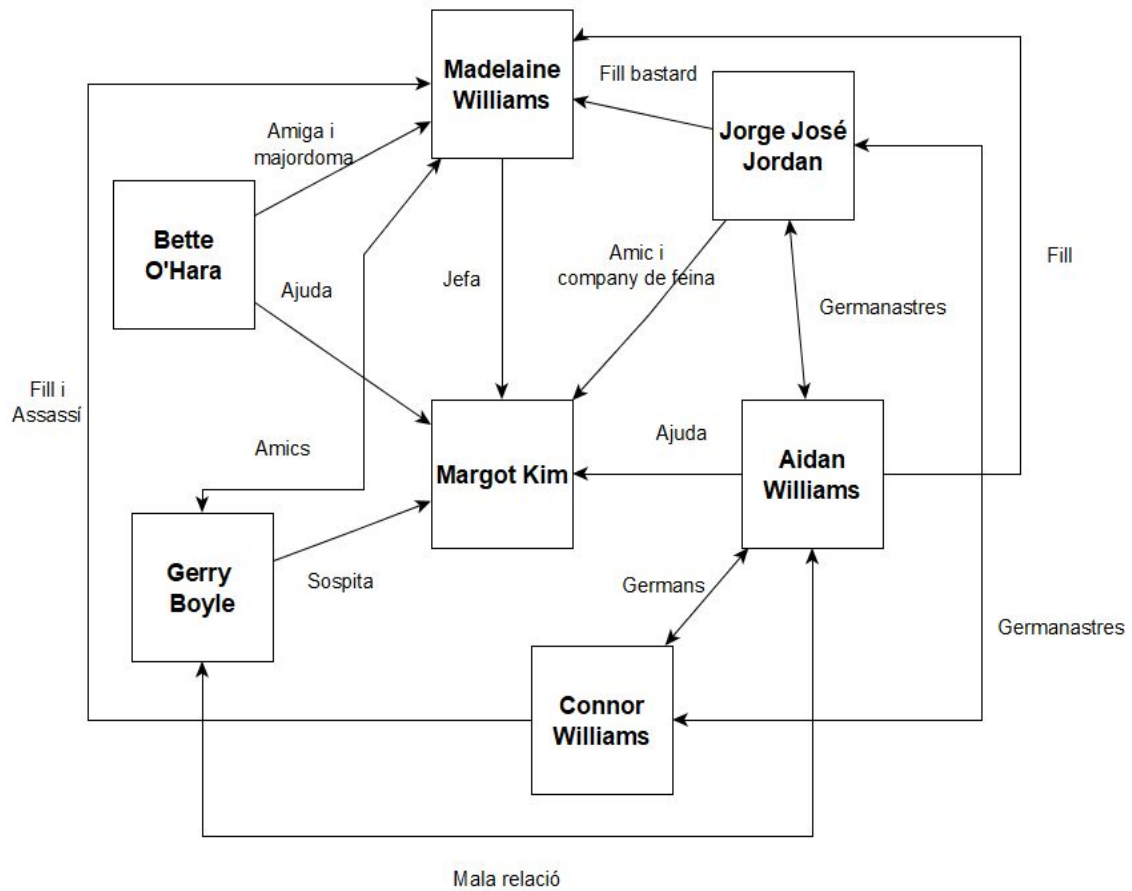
Madelaine Williams

Fill bastard

Jorge José Jordan

Amiga i majordoma

Bette O'Hara

Ajuda

Jefa

Amic i company de feina

Germanastres

Fill

Fill i Assassí

Amics

Margot Kim

Ajuda

Aidan Williams

Gerry Boyle

Sospita

Germans

Germanastres

Connor Williams

Mala relació